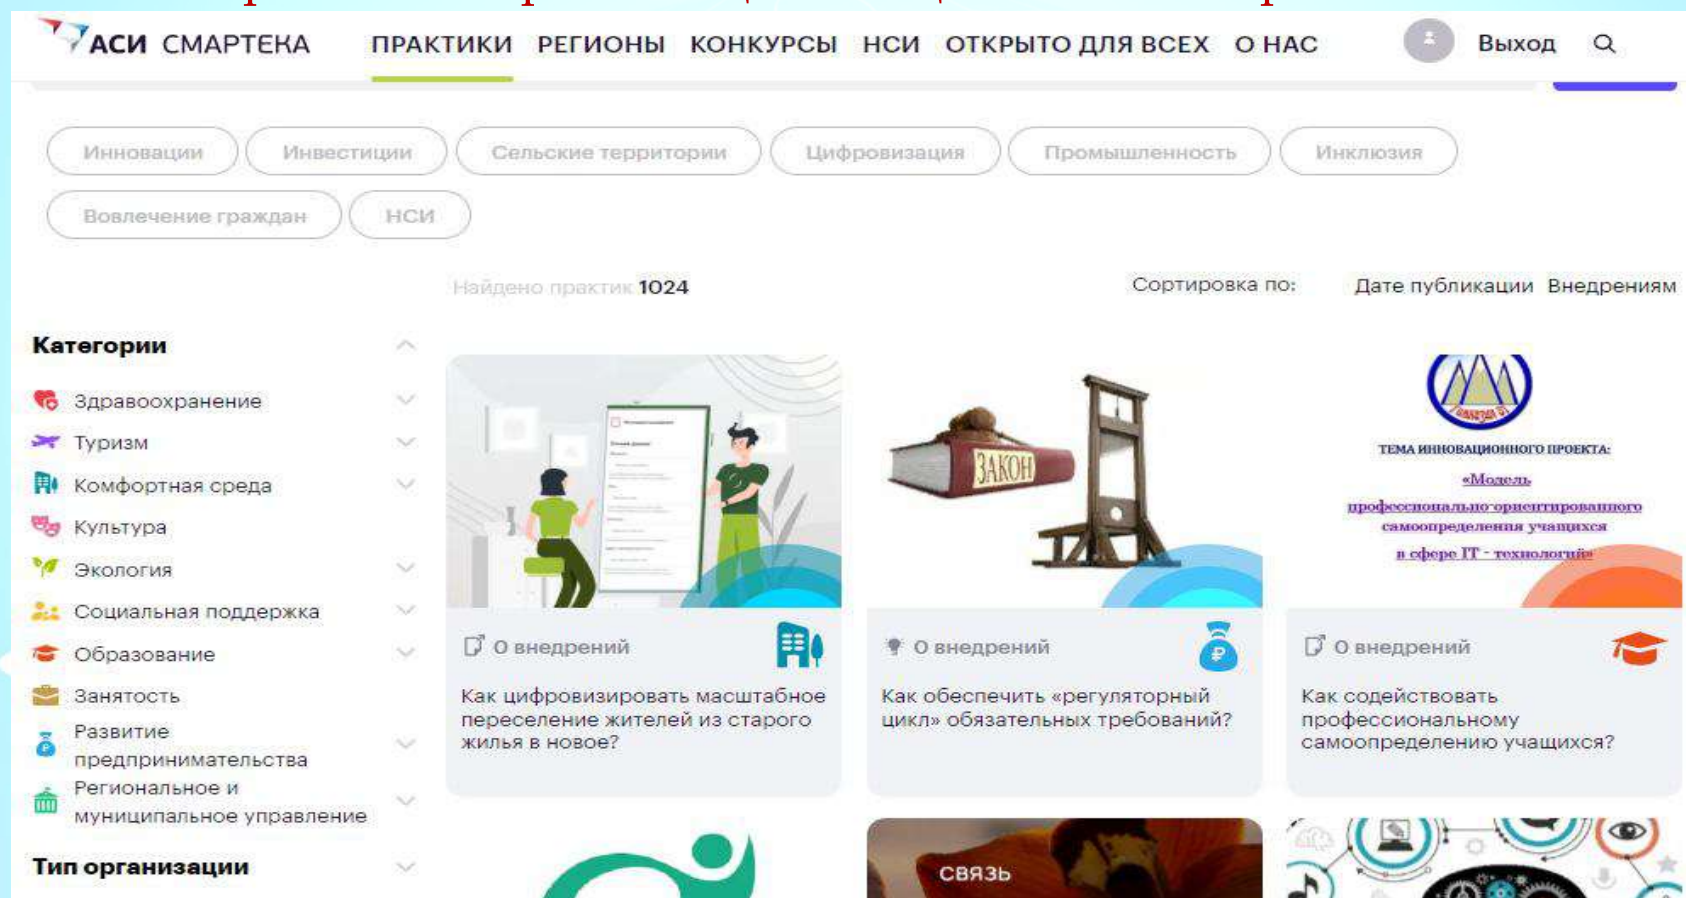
АСИ СМАРТЕКА ПРАКТИКИ РЕГИОНЫ КОНКУРСЫ НСИ ОТКРЫТО ДЛЯ ВСЕХ О НАС Выход

Инновации Инвестиции Сельские территории Цифровизация Промышленность Инклюзия Вовлечение граждан НСИ

Найдено практик 1024 Сортировка по: Дате публикации Внедрениям

Категории
Здравоохранение
Туризм
Комфортная среда
Культура
Экология
Социальная поддержка
Образование
Занятость
Развитие предпринимательства
Региональное и муниципальное управление
Тип организации

ЗАКОН

ТЕМА ИННОВАЦИОННОГО ПРОЕКТА: «Модель профессионально-ориентированного самоопределения учащихся в сфере IT - технологий»

О внедрении
Как цифровизировать масштабное переселение жителей из старого жилья в новое?

О внедрении
Как обеспечить «регуляторный цикл» обязательных требований?

О внедрении
Как содействовать профессиональному самоопределению учащихся?

СВЯЗЬ